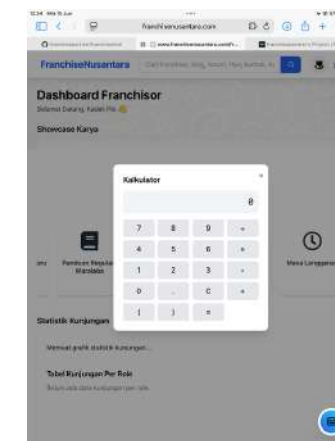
12:34 Mia 15 Jun

franchisenusantara.com

FranchiseNusantara

Dashboard Franchisor

Selamat Datang, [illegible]

Showcase Karya

Kalkulator

×

0

| 7 | 8 | 9 | ÷ |
|---|---|---|---|
| 4 | 5 | 6 | × |
| 1 | 2 | 3 | - |
| 0 | . | C | + |
| ( | ) | = | |

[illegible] Panduan Registrasi Mandala

Masa Langganan

Statistik Kunjungan

Memuat grafik statistik kunjungan...

Tabel Kunjungan Per Role

Belum ada data kunjungan per role.